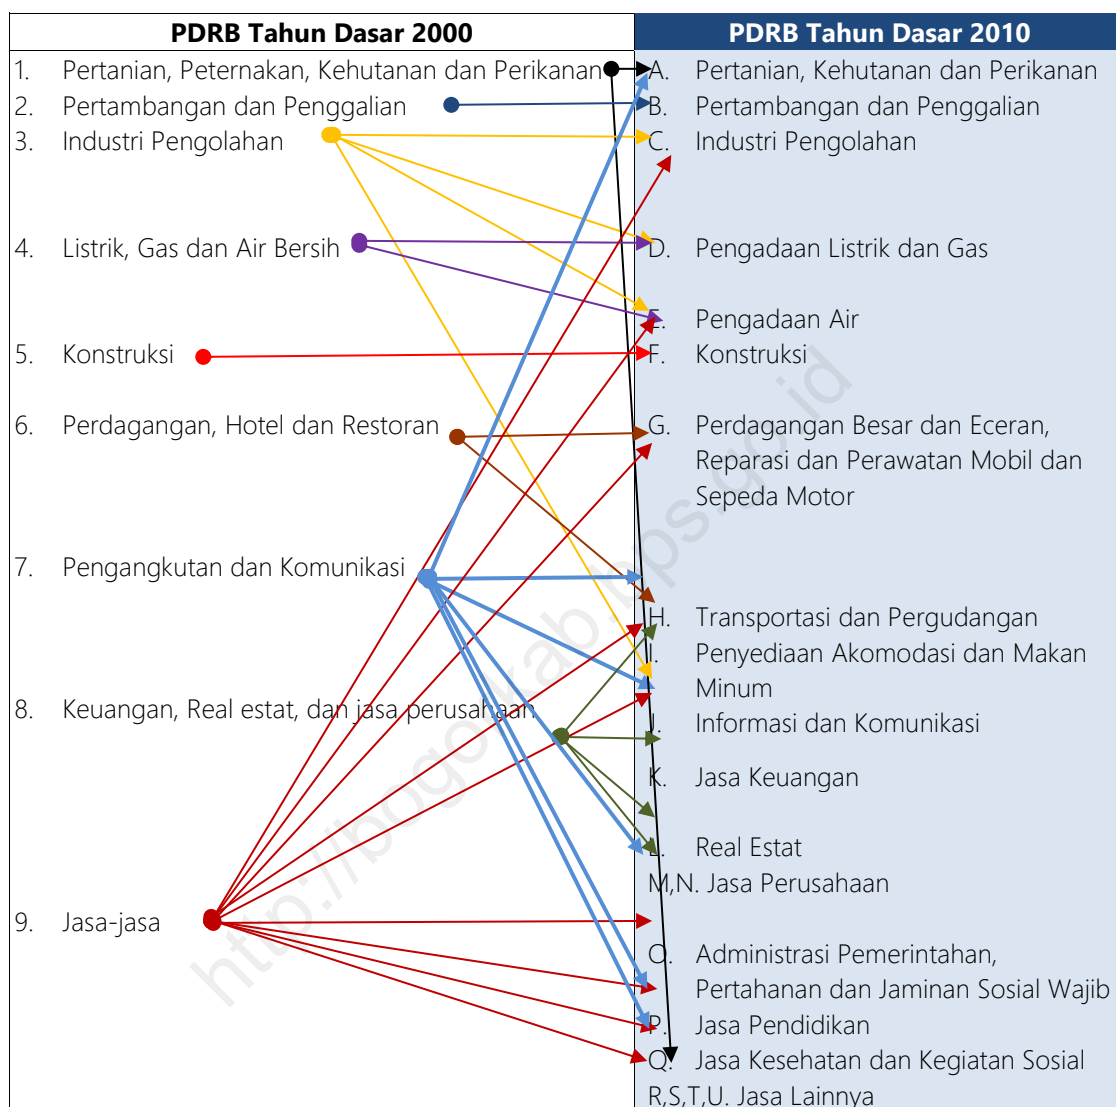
| PDRB Tahun Dasar 2000 | PDRB Tahun Dasar 2010 |
|---|---|
| 1. Pertanian, Peternakan, Kehutanan dan Perikanan | A. Pertanian, Kehutanan dan Perikanan |
| 2. Pertambangan dan Penggalian | B. Pertambangan dan Penggalian |
| 3. Industri Pengolahan | C. Industri Pengolahan |
| 4. Listrik, Gas dan Air Bersih | D. Pengadaan Listrik dan Gas |
| | E. Pengadaan Air |
| 5. Konstruksi | F. Konstruksi |
| 6. Perdagangan, Hotel dan Restoran | G. Perdagangan Besar dan Eceran, Reparasi dan Perawatan Mobil dan Sepeda Motor |
| 7. Pengangkutan dan Komunikasi | H. Transportasi dan Pergudangan |
| | I. Penyediaan Akomodasi dan Makan Minum |
| 8. Keuangan, Real estat, dan jasa perusahaan | J. Informasi dan Komunikasi |
| | K. Jasa Keuangan |
| | L. Real Estat |
| | M,N. Jasa Perusahaan |
| 9. Jasa-jasa | O. Administrasi Pemerintahan, Pertahanan dan Jaminan Sosial Wajib |
| | P. Jasa Pendidikan |
| | Q. Jasa Kesehatan dan Kegiatan Sosial |
| | R,S,T,U. Jasa Lainnya |

http://bogorkab.bps.go.id